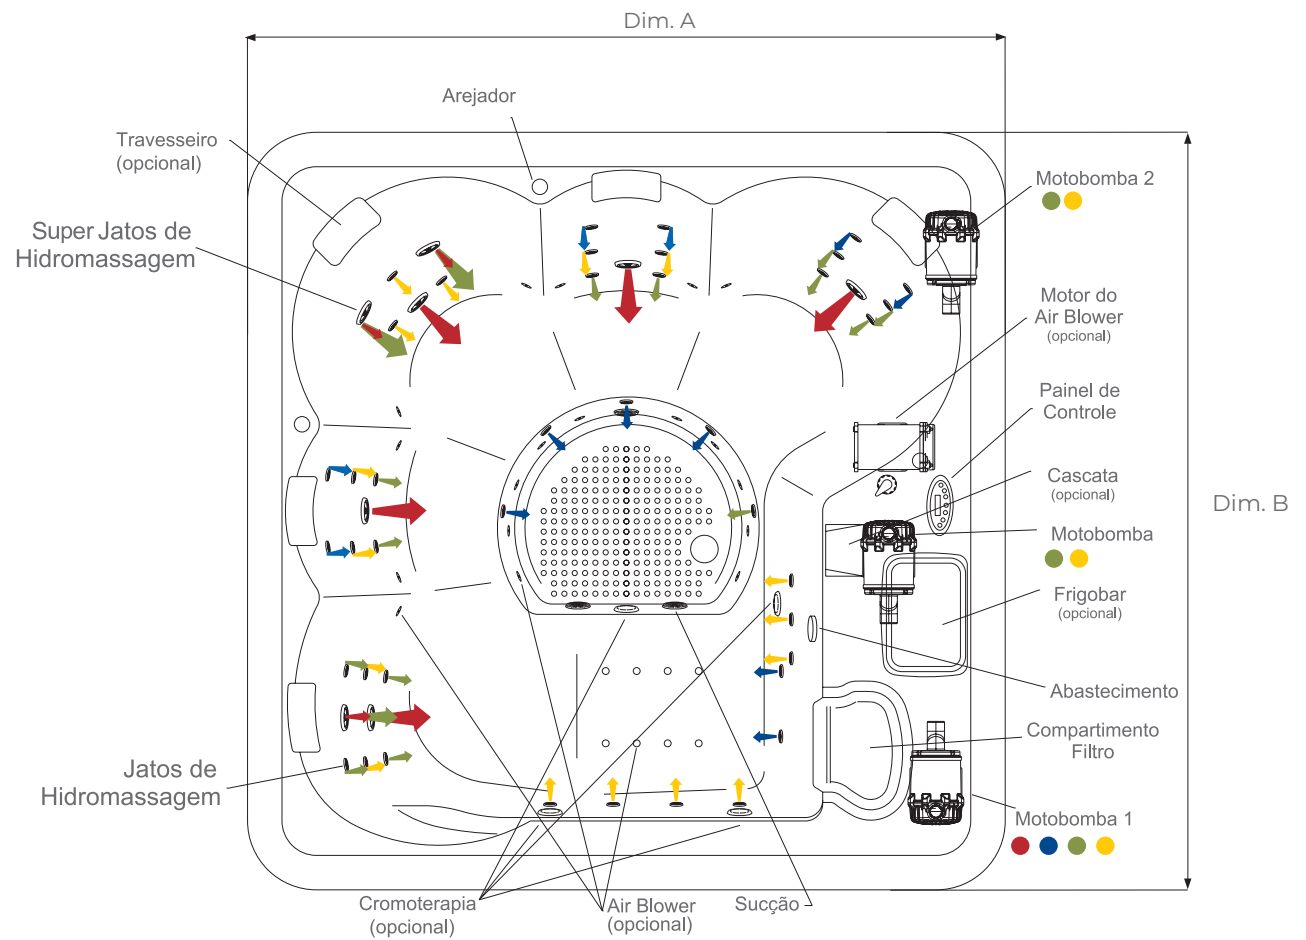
Dim. A

Arejador

Travesseiro
(opcional)

Super Jatos de
Hidromassagem

Motobomba 2

Motor do
Air Blower
(opcional)

Painel de
Controle

Cascata
(opcional)

Dim. B

Motobomba

Frigobar
(opcional)

Abastecimento

Compartimento
Filtro

Jatos de
Hidromassagem

Motobomba 1

Cromoterapia
(opcional)

Air Blower
(opcional)

Sucção